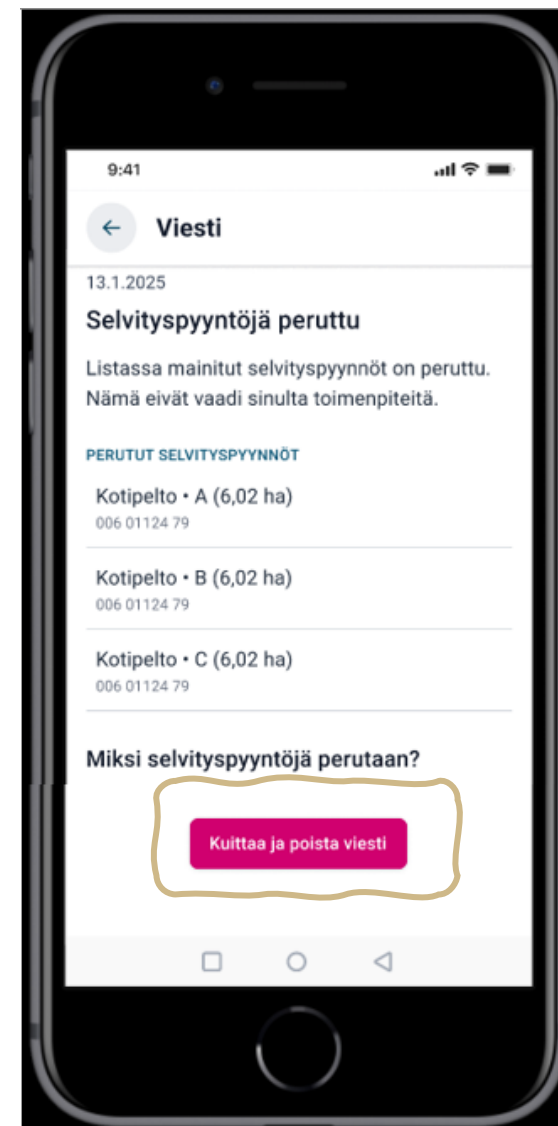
9:41

Viesti

13.1.2025

Selvityspyyntöjä peruttu

Listassa mainitut selvityspyynnöt on peruttu. Nämä eivät vaadi sinulta toimenpiteitä.

PERUTUT SELVITYSPYYNNÖT

Kotipelto • A (6,02 ha)
006 01124 79

Kotipelto • B (6,02 ha)
006 01124 79

Kotipelto • C (6,02 ha)
006 01124 79

Miksi selvityspyyntöjä perutaan?

Kuittaa ja poista viesti